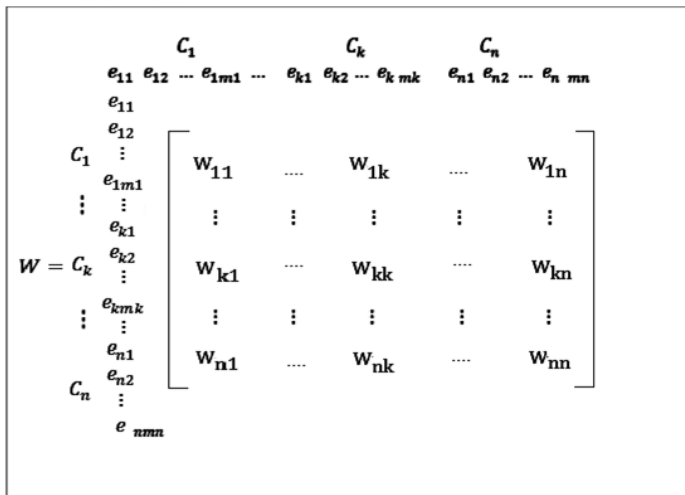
$C_1$ $C_k$ $C_n$

$e_{11}$ $e_{12}$ ... $e_{1m1}$ ... $e_{k1}$ $e_{k2}$ ... $e_{k\ mk}$ $e_{n1}$ $e_{n2}$ ... $e_{n\ mn}$

$W = \begin{array}{cc} C_1 & \begin{array}{c} e_{11} \\ e_{12} \\ \vdots \\ e_{1m1} \end{array} \\ \vdots & \vdots \\ C_k & \begin{array}{c} e_{k1} \\ e_{k2} \\ \vdots \\ e_{kmk} \end{array} \\ \vdots & \vdots \\ C_n & \begin{array}{c} e_{n1} \\ e_{n2} \\ \vdots \\ e_{nmn} \end{array} \end{array} \begin{bmatrix} W_{11} & .... & W_{1k} & .... & W_{1n} \\ \vdots & \vdots & \vdots & \vdots & \vdots \\ W_{k1} & .... & W_{kk} & .... & W_{kn} \\ \vdots & \vdots & \vdots & \vdots & \vdots \\ W_{n1} & .... & W_{nk} & .... & W_{nn} \end{bmatrix}$